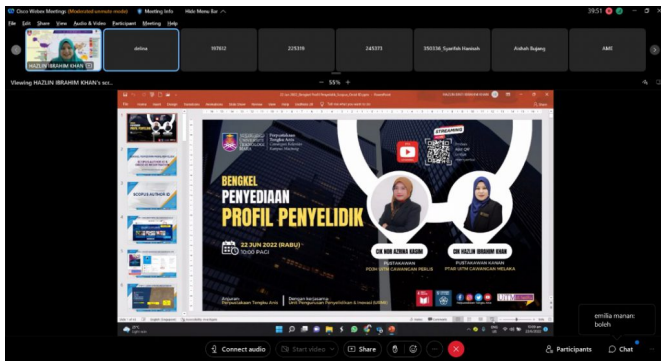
Cisco Webex Meetings (Moderated unmute mode)   Meeting Info   Hide Menu Bar

File  Edit  Share  View  Audio & Video  Participant  Meeting  Help

39:51

HAZLIN IBRAHIM KHAN

delina

197802

225316

245373

350336_Syarifah Hanisah

Aishah Bujang

AMS

Viewing HAZLIN IBRAHIM KHAN's scr...

55%

Perpustakaan Tengku Anis Cawangan Kelantan Kampus Machang

STREAMING

BENGKEL
PENYEDIAAN
PROFIL PENYELIDIK

22 JUN 2022 (RABU)
10:00 PAGI

CIK NOR AZIANA KASIM
PUSTAKAWAN
PTAR UiTM CAWANGAN PERLIS

CIK HAZLIN IBRAHIM KHAN
PUSTAKAWAN KANAN
PTAR UiTM CAWANGAN MELAKA

Anjuran:
Perpustakaan Tengku Anis

Dengan kerjasama:
Unit Pengurusan Penyelidikan & Inovasi (UPPI)

SCOPUS AUTHOR ID

emilia manan:
boleh

Connect audio   Start video   Share   Participants   Chat